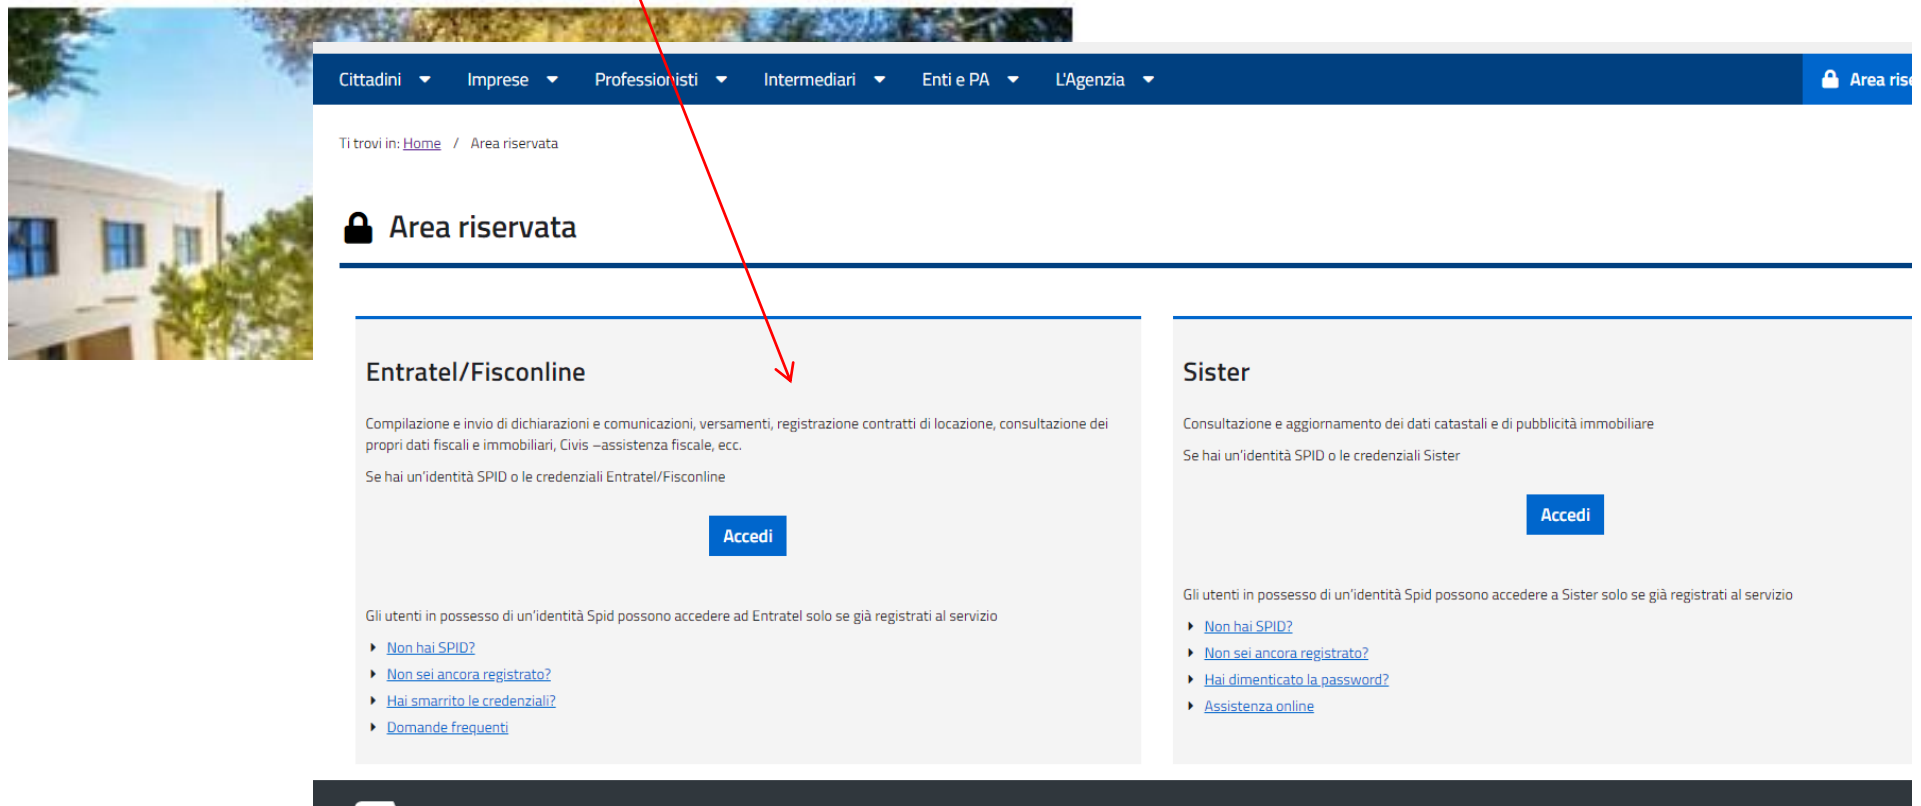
Cittadini Imprese Professionisti Intermediari Enti e PA L'Agenzia Area ris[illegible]

Ti trovi in: Home / Area riservata

Area riservata

Entratel/Fisconline

Compilazione e invio di dichiarazioni e comunicazioni, versamenti, registrazione contratti di locazione, consultazione dei propri dati fiscali e immobiliari, Civis –assistenza fiscale, ecc.

Se hai un'identità SPID o le credenziali Entratel/Fisconline

Accedi

Gli utenti in possesso di un'identità Spid possono accedere ad Entratel solo se già registrati al servizio

- Non hai SPID?
- Non sei ancora registrato?
- Hai smarrito le credenziali?
- Domande frequenti

Sister

Consultazione e aggiornamento dei dati catastali e di pubblicità immobiliare

Se hai un'identità SPID o le credenziali Sister

Accedi

Gli utenti in possesso di un'identità Spid possono accedere a Sister solo se già registrati al servizio

- Non hai SPID?
- Non sei ancora registrato?
- Hai dimenticato la password?
- Assistenza online